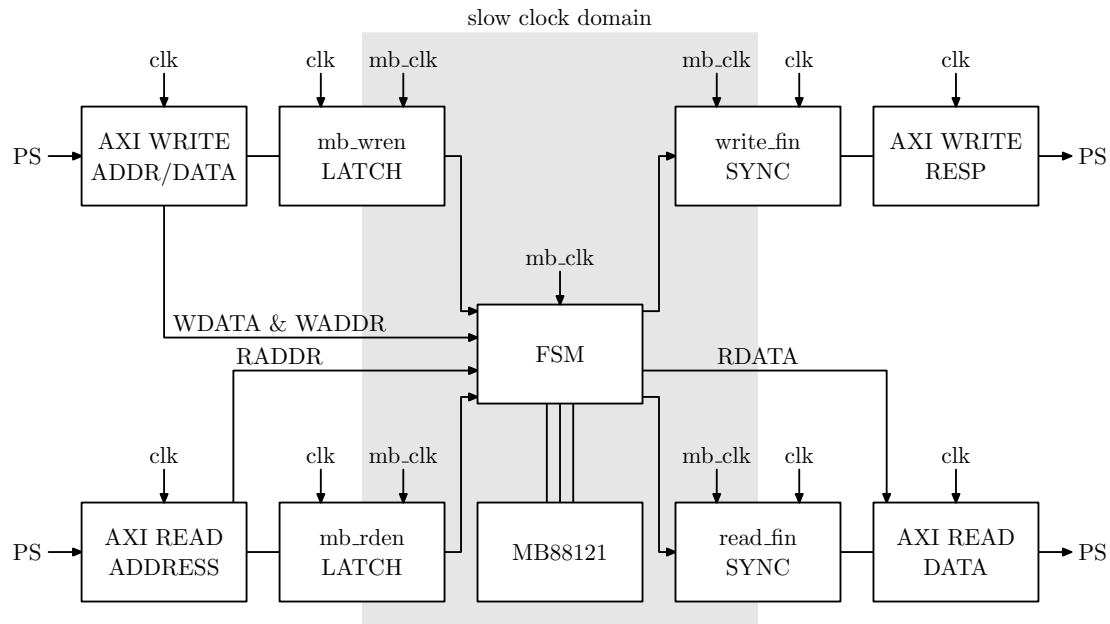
slow clock domain

clk
clk
mb_clk
mb_clk
clk
clk

PS
AXI WRITE ADDR/DATA
mb_wren LATCH
write_fin SYNC
AXI WRITE RESP
PS

mb_clk

WDATA & WADDR
FSM
RADDR
RDATA

clk
clk
mb_clk
mb_clk
clk
clk

PS
AXI READ ADDRESS
mb_rden LATCH
MB88121
read_fin SYNC
AXI READ DATA
PS